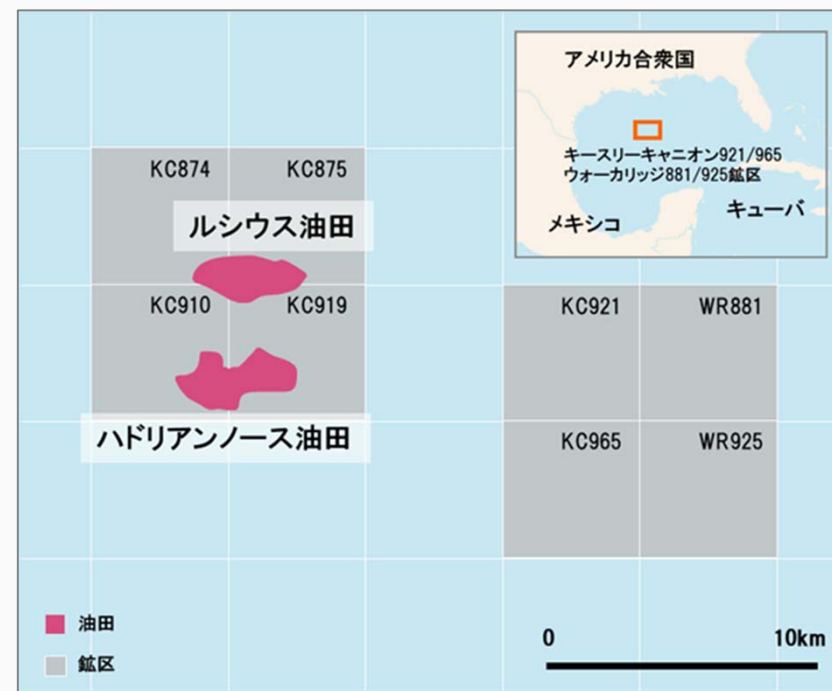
アメリカ合衆国

キースリーキャニオン921/965
ウォーカリッジ881/925鉱区

メキシコ

キューバ

KC874

KC875

ルシウス油田

KC910

KC919

ハドリアンノース油田

KC921

WR881

KC965

WR925

油田

鉱区

0

10km